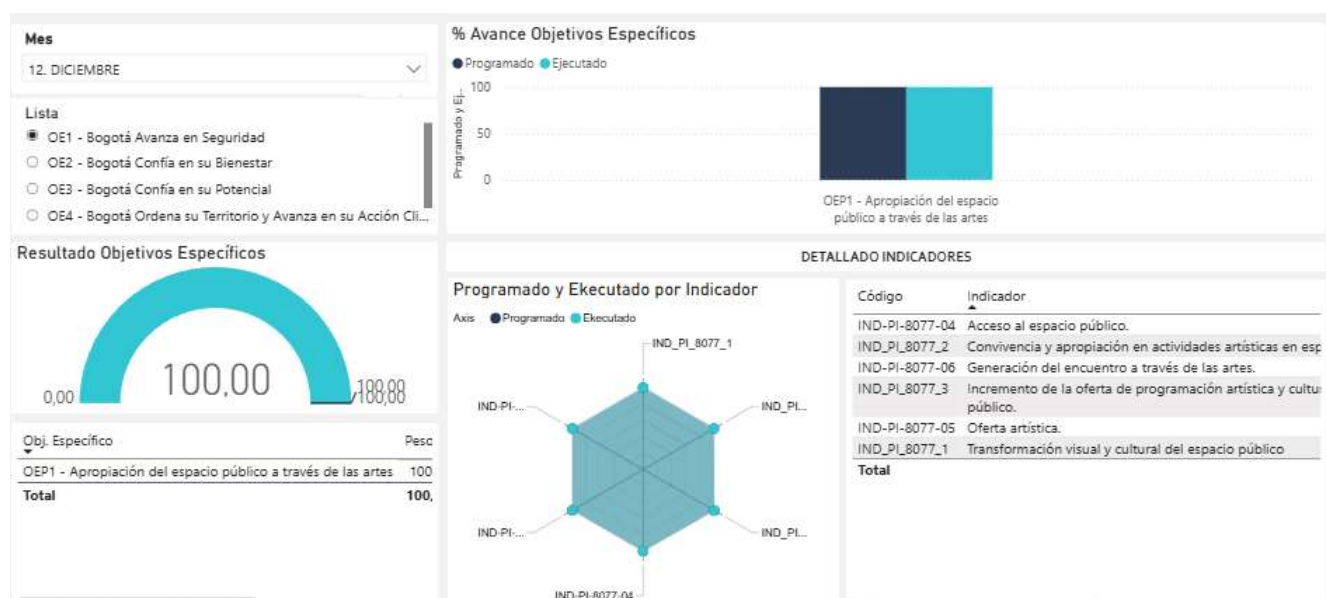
Mes

12. DICIEMBRE

Lista

OE1 - Bogotá Avanza en Seguridad

OE2 - Bogotá Confía en su Bienestar

OE3 - Bogotá Confía en su Potencial

OE4 - Bogotá Ordena su Territorio y Avanza en su Acción Cli...

% Avance Objetivos Específicos

Programado Ejecutado

Programado y Ej...

100

50

0

OEP1 - Apropiación del espacio público a través de las artes

Resultado Objetivos Específicos

0,00

100,00

100,00

DETALLADO INDICADORES

Programado y Ekecutado por Indicador

Axis Programado Ekecutado

IND_PI_8077_1

IND_PI...

IND_PI...

IND-PI-8077-04

IND-PI-...

IND-PI-...

| Obj. Específico | Pesc |
|---|---|
| OEP1 - Apropiación del espacio público a través de las artes | 100 |
| Total | 100, |

| Código | Indicador |
|---|---|
| IND-PI-8077-04 | Acceso al espacio público. |
| IND_PI_8077_2 | Convivencia y apropiación en actividades artísticas en esp |
| IND-PI-8077-06 | Generación del encuentro a través de las artes. |
| IND_PI_8077_3 | Incremento de la oferta de programación artística y cultu público. |
| IND-PI-8077-05 | Oferta artística. |
| IND_PI_8077_1 | Transformación visual y cultural del espacio público |
| Total | |